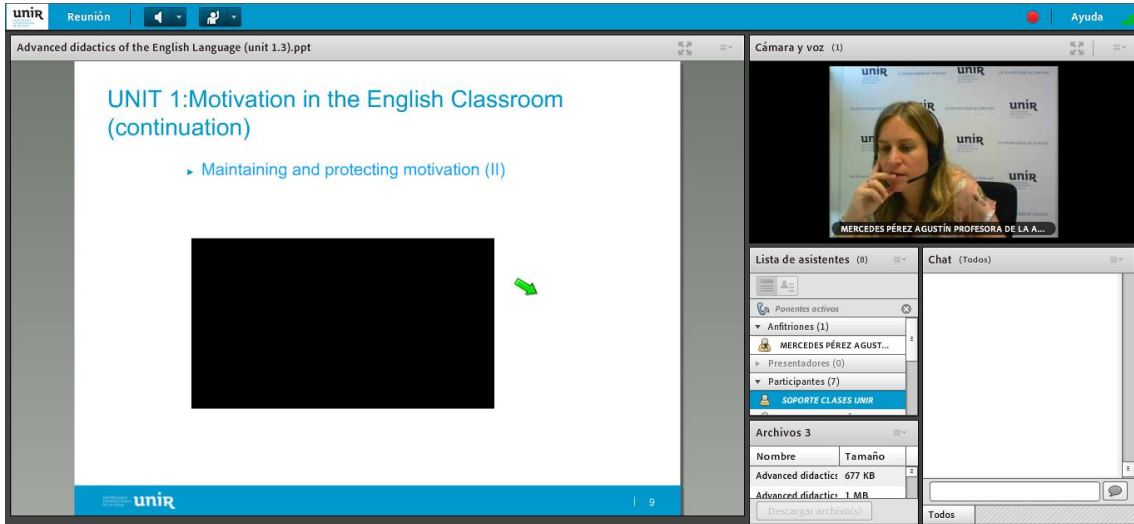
unir Reunión Ayuda

Advanced didactics of the English Language (unit 1.3).ppt

UNIT 1:Motivation in the English Classroom (continuation)

▸ Maintaining and protecting motivation (II)

unir | 9

Cámara y voz (1)

unir unir unir unir unir

MERCEDES PÉREZ AGUSTÍN PROFESORA DE LA A...

Lista de asistentes (8)

Ponentes activos

▾ Anfitriones (1)

MERCEDES PÉREZ AGUST...

▸ Presentadores (0)

▾ Participantes (7)

SOPORTE CLASES UNIR

Archivos 3

| Nombre | Tamaño |
|---|---|
| Advanced didactic | 677 KB |
| Advanced didactic | 1 MB |

Descargar archivo(s)

Chat (Todos)

Todos